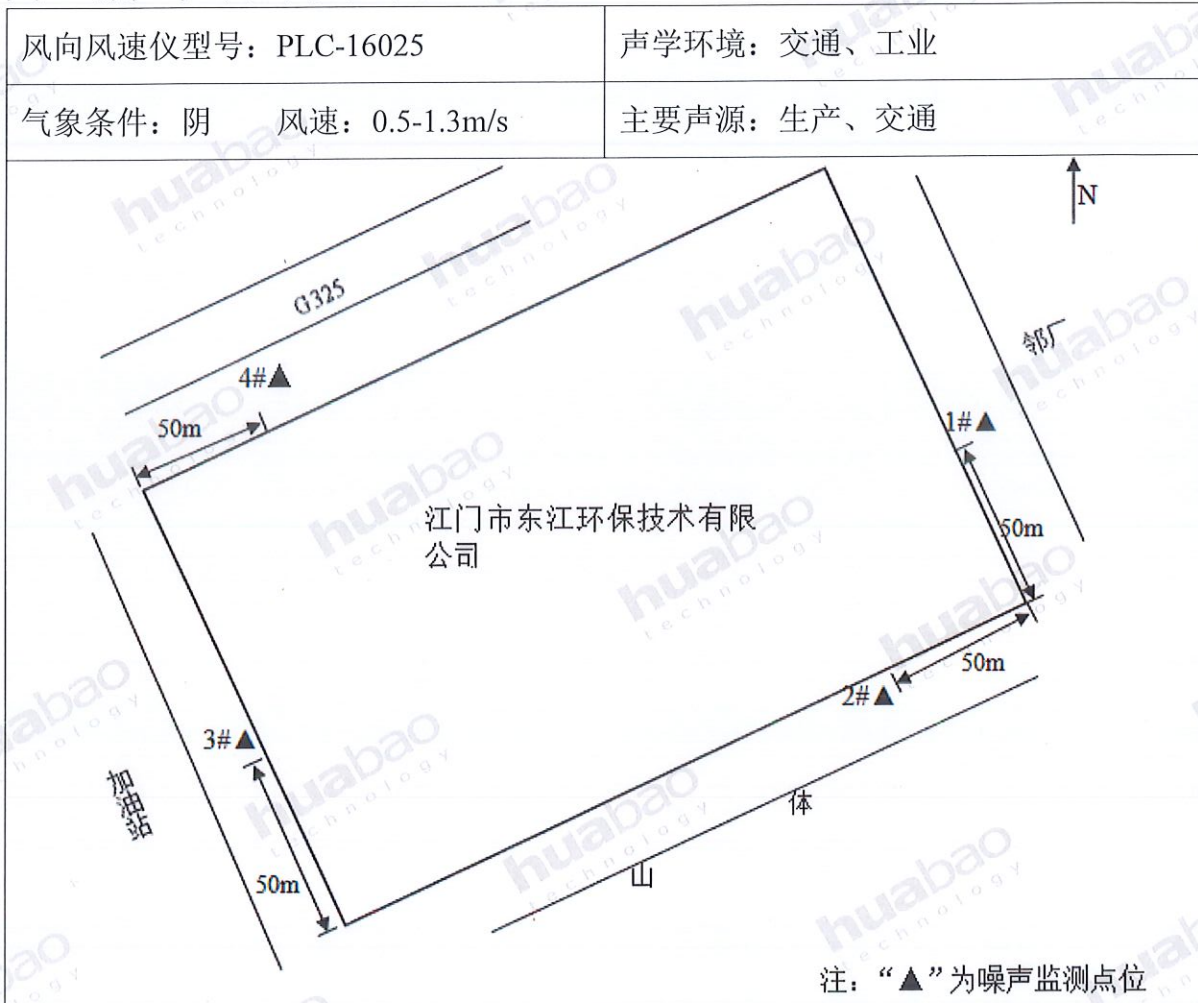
| 风向风速仪型号：PLC-16025 | 声学环境：交通、工业 |
|---|---|
| 气象条件：阴　　风速：0.5-1.3m/s | 主要声源：生产、交通 |

N

G325

邻厂

4#▲

50m

1#▲

江门市东江环保技术有限公司

50m

50m

2#▲

3#▲

加油站

体

50m

山

注："▲"为噪声监测点位

huabao technology